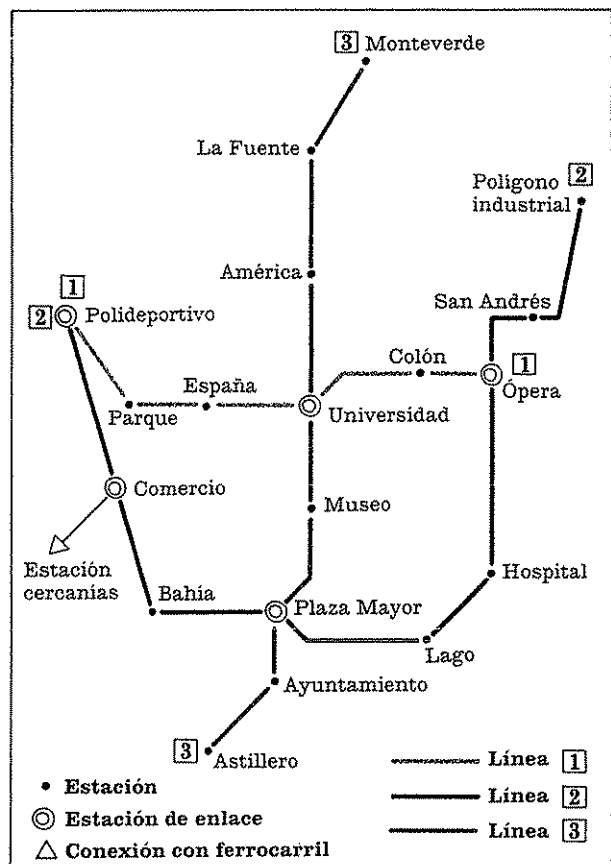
3 Monteverde

La Fuente

Polígono 2
industrial

América

1
2 Polideportivo

San Andrés

Colón
1
Ópera

España

Parque

Universidad

Comercio

Museo

Estación
cercanías

Hospital

Bahía

Plaza Mayor

Lago

Ayuntamiento

3 Astillero

• Estación
◎ Estación de enlace
△ Conexión con ferrocarril

Línea 1
Línea 2
Línea 3